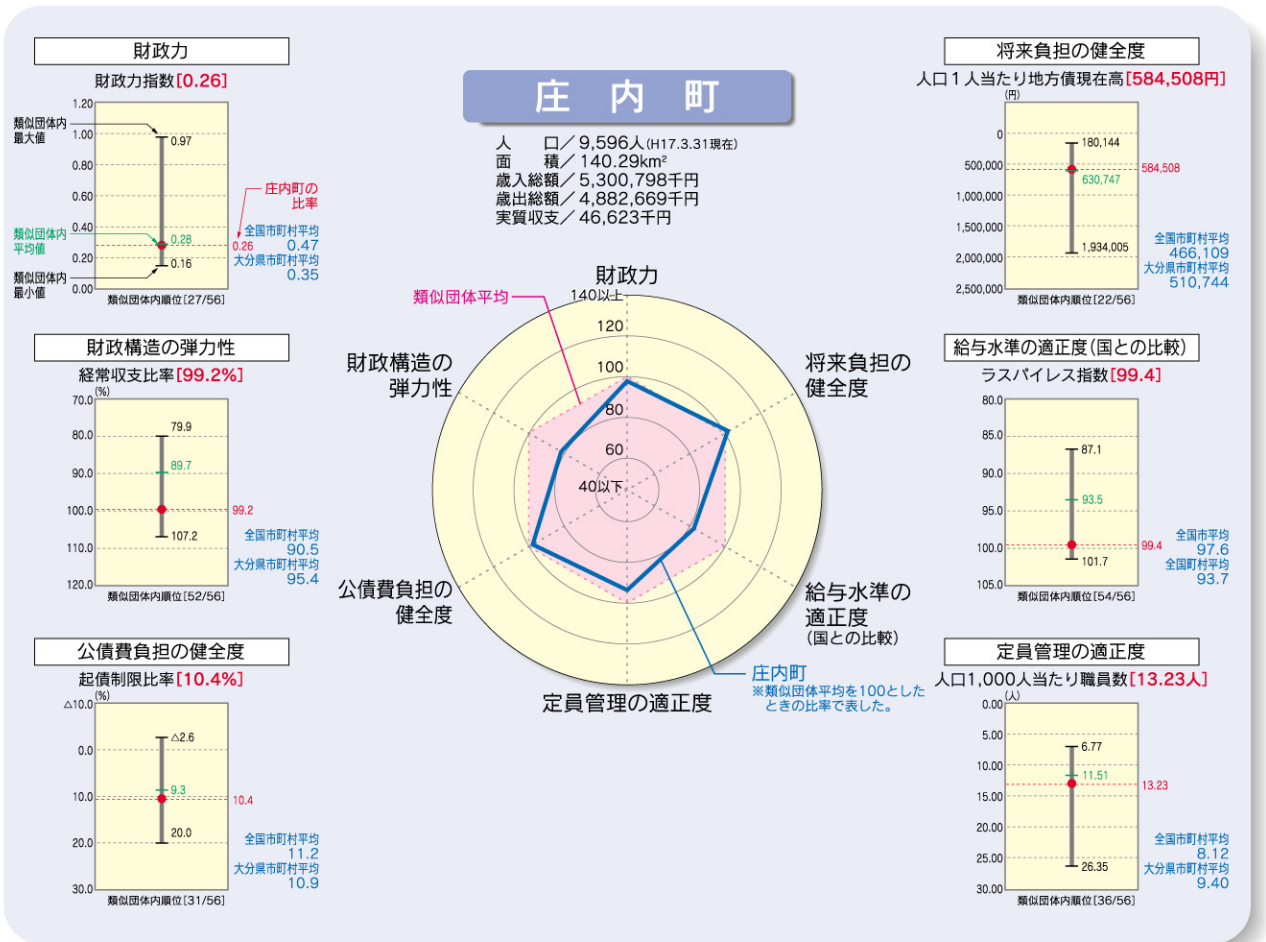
財政力

財政力指数[0.26]

1.20
1.00
0.80
0.60
0.40
0.20
0.00

類似団体内最大値
類似団体内平均値
類似団体内最小値

0.97
0.28
0.26
0.16

庄内町の比率

全国市町村平均
0.47
大分県市町村平均
0.35

類似団体内順位[27/56]

財政構造の弾力性

経常収支比率[99.2%]

(%)
70.0
80.0
90.0
100.0
110.0
120.0

79.9
89.7
99.2
107.2

全国市町村平均
90.5
大分県市町村平均
95.4

類似団体内順位[52/56]

公債費負担の健全度

起債制限比率[10.4%]

(%)
△10.0
0.0
10.0
20.0
30.0

△2.6
9.3
10.4
20.0

全国市町村平均
11.2
大分県市町村平均
10.9

類似団体内順位[31/56]

庄　内　町

人　　口／9,596人(H17.3.31現在)
面　　積／140.29km²
歳入総額／5,300,798千円
歳出総額／4,882,669千円
実質収支／46,623千円

財政力

類似団体平均

140以上
120
100
80
60
40以下

財政構造の弾力性

将来負担の健全度

公債費負担の健全度

給与水準の適正度(国との比較)

定員管理の適正度

庄内町
※類似団体平均を100としたときの比率で表した。

将来負担の健全度

人口1人当たり地方債現在高[584,508円]

(円)
0
500,000
1,000,000
1,500,000
2,000,000
2,500,000

180,144
584,508
630,747
1,934,005

全国市町村平均
466,109
大分県市町村平均
510,744

類似団体内順位[22/56]

給与水準の適正度(国との比較)

ラスパイレス指数[99.4]

80.0
85.0
90.0
95.0
100.0
105.0

87.1
93.5
99.4
101.7

全国市平均
97.6
全国町村平均
93.7

類似団体内順位[54/56]

定員管理の適正度

人口1,000人当たり職員数[13.23人]

(人)
0.00
5.00
10.00
15.00
20.00
25.00
30.00

6.77
11.51
13.23
26.35

全国市町村平均
8.12
大分県市町村平均
9.40

類似団体内順位[36/56]